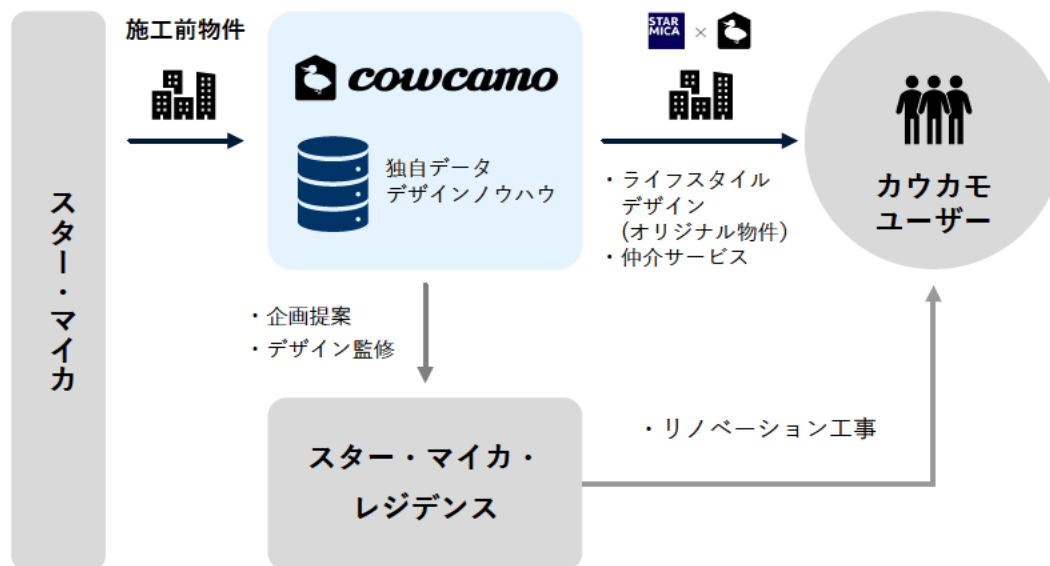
スター・マイカ

施工前物件

cowcamo

独自データ
デザインノウハウ

STAR MICA ×

・ライフスタイルデザイン
（オリジナル物件）
・仲介サービス

カウカモユーザー

・企画提案
・デザイン監修

スター・マイカ・レジデンス

・リノベーション工事